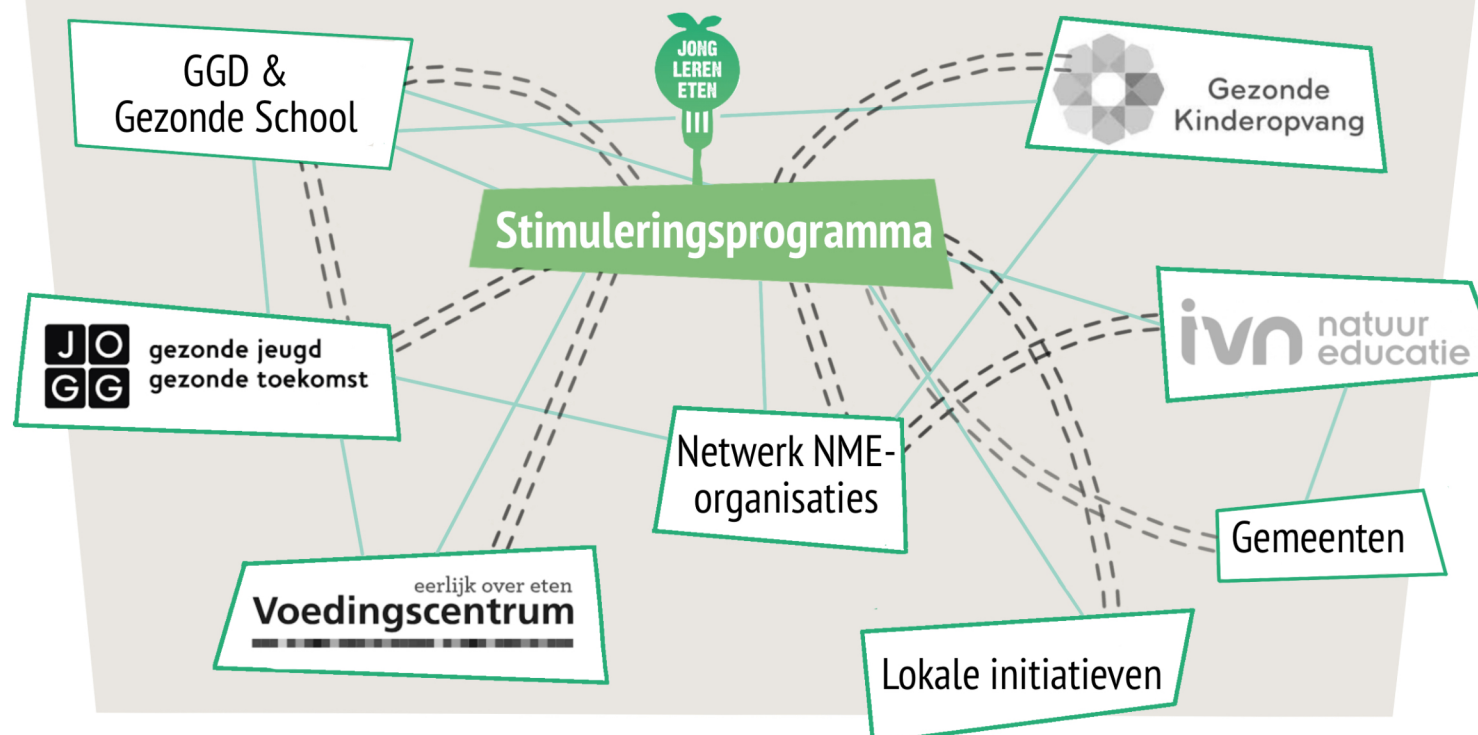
GGD &
Gezonde School

JONG
LEREN
ETEN

Gezonde
Kinderopvang

Stimuleringsprogramma

JO
GG
gezonde jeugd
gezonde toekomst

ivn natuur
educatie

Netwerk NME-organisaties

Gemeenten

eerlijk over eten
Voedingscentrum

Lokale initiatieven